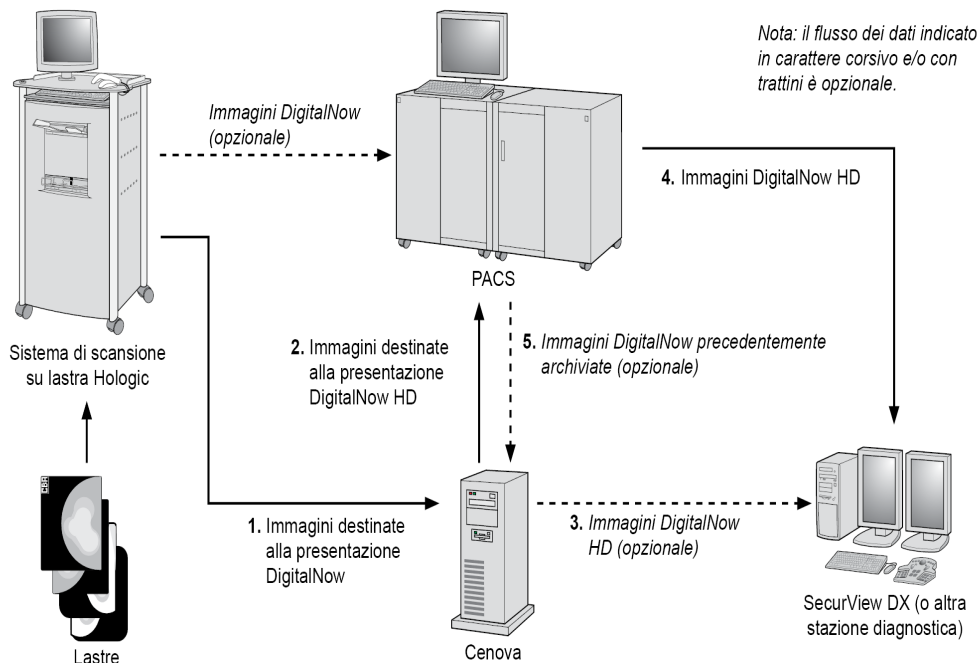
Nota: il flusso dei dati indicato in carattere corsivo e/o con trattini è opzionale.

Immagini DigitalNow (opzionale)

4. Immagini DigitalNow HD

PACS

Sistema di scansione su lastra Hologic

2. Immagini destinate alla presentazione DigitalNow HD

5. Immagini DigitalNow precedentemente archiviate (opzionale)

1. Immagini destinate alla presentazione DigitalNow

3. Immagini DigitalNow HD (opzionale)

SecurView DX (o altra stazione diagnostica)

Lastre

Cenova